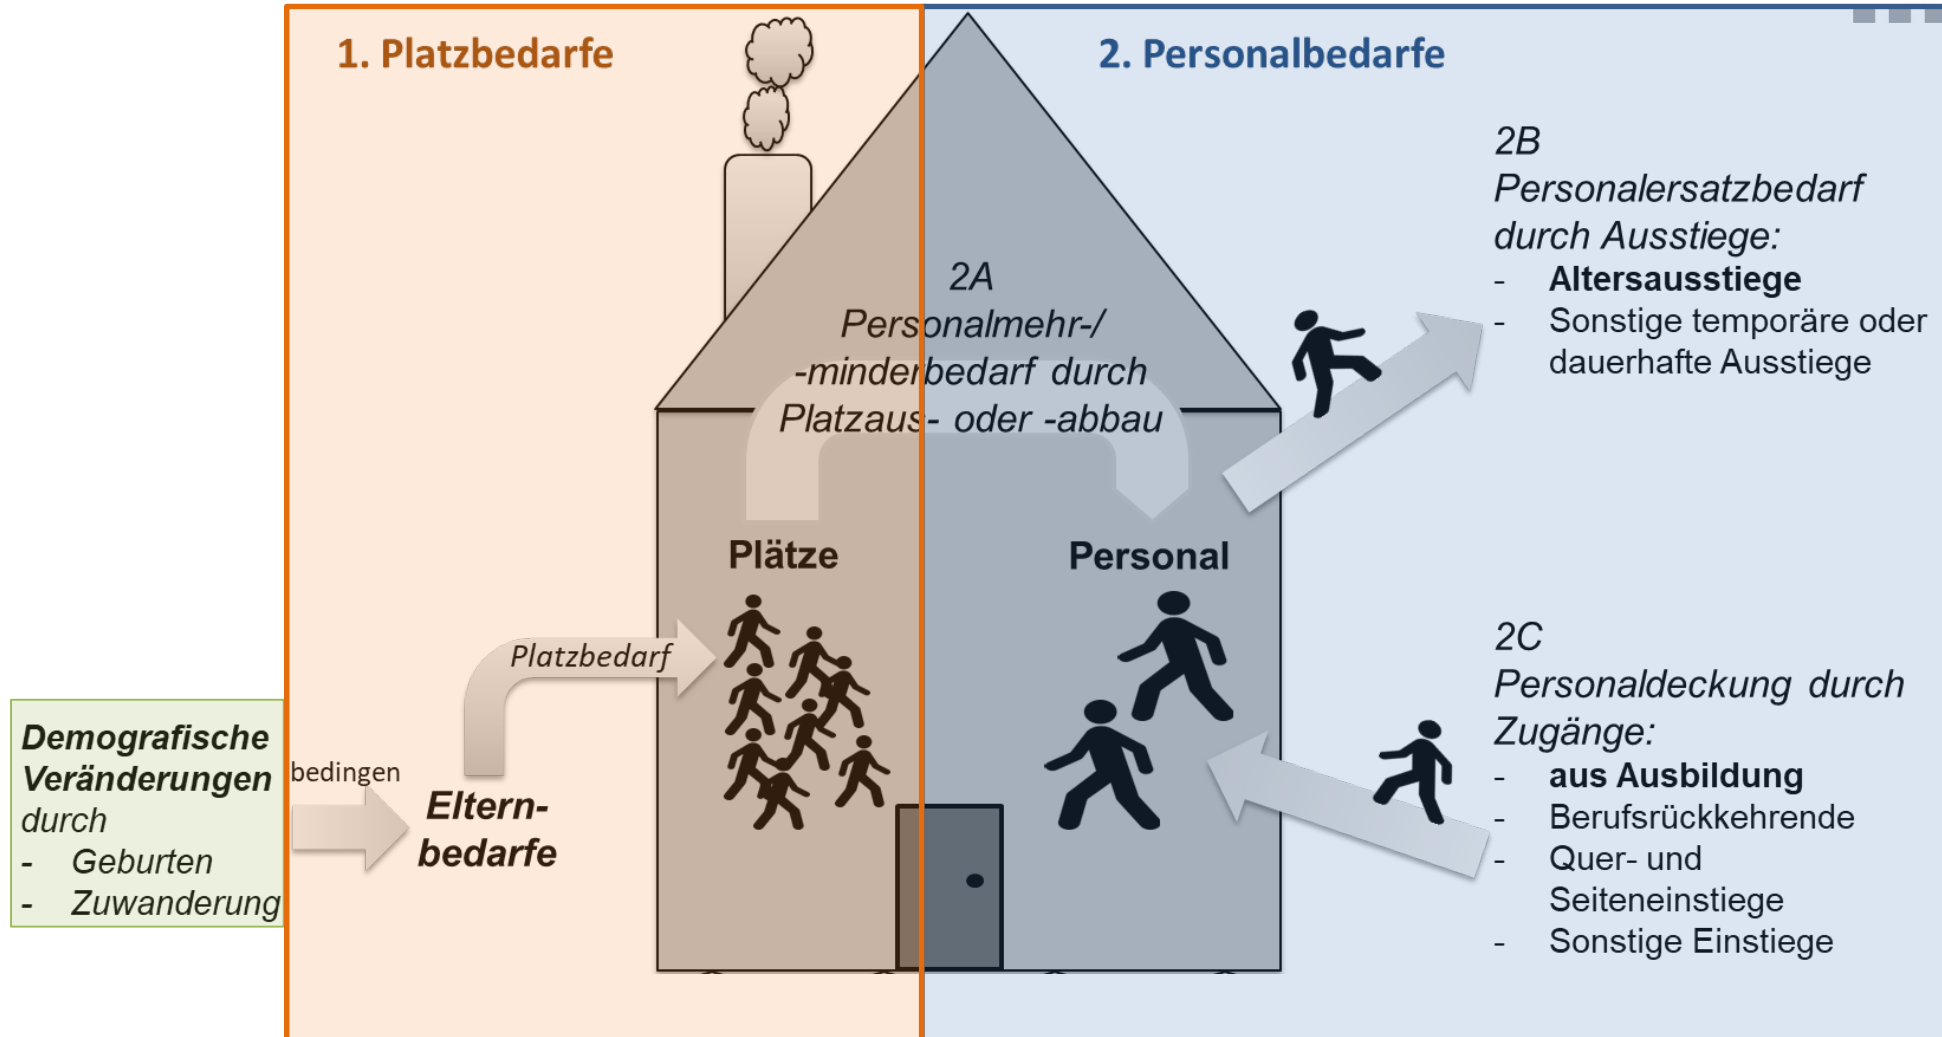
1. Platzbedarfe

2. Personalbedarfe

2B
Personalersatzbedarf durch Ausstiege:
- Altersausstiege
- Sonstige temporäre oder dauerhafte Ausstiege

2A
Personalmehr-/ -minderbedarf durch Platzaus- oder -abbau

Plätze

Personal

Platzbedarf

2C
Personaldeckung durch Zugänge:
- aus Ausbildung
- Berufsrückkehrende
- Quer- und Seiteneinstiege
- Sonstige Einstiege

Demografische Veränderungen durch
- Geburten
- Zuwanderung

bedingen

Eltern-bedarfe